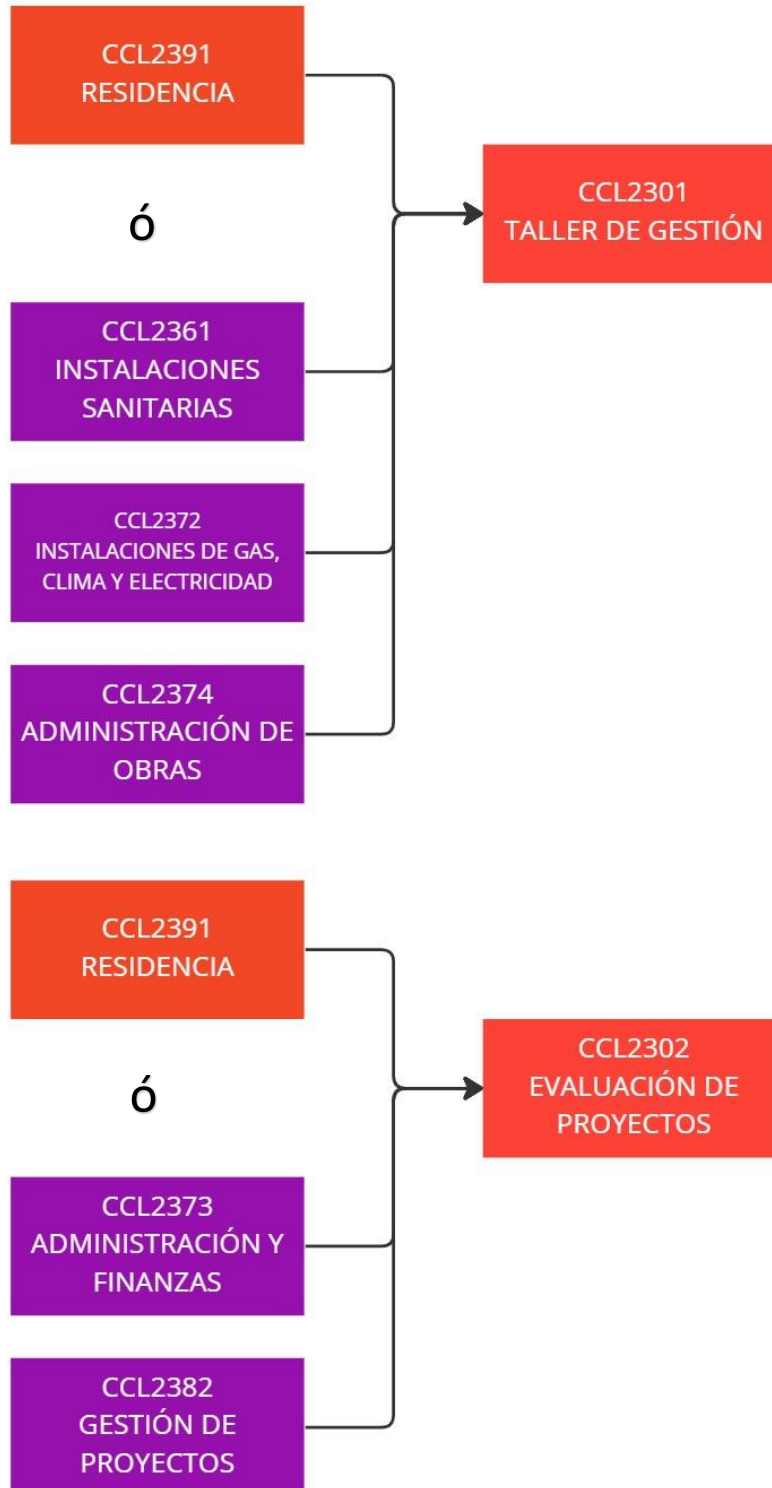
CCL2391
RESIDENCIA

ó

CCL2361
INSTALACIONES SANITARIAS

CCL2372
INSTALACIONES DE GAS, CLIMA Y ELECTRICIDAD

CCL2374
ADMINISTRACIÓN DE OBRAS

CCL2301
TALLER DE GESTIÓN

CCL2391
RESIDENCIA

ó

CCL2373
ADMINISTRACIÓN Y FINANZAS

CCL2382
GESTIÓN DE PROYECTOS

CCL2302
EVALUACIÓN DE PROYECTOS